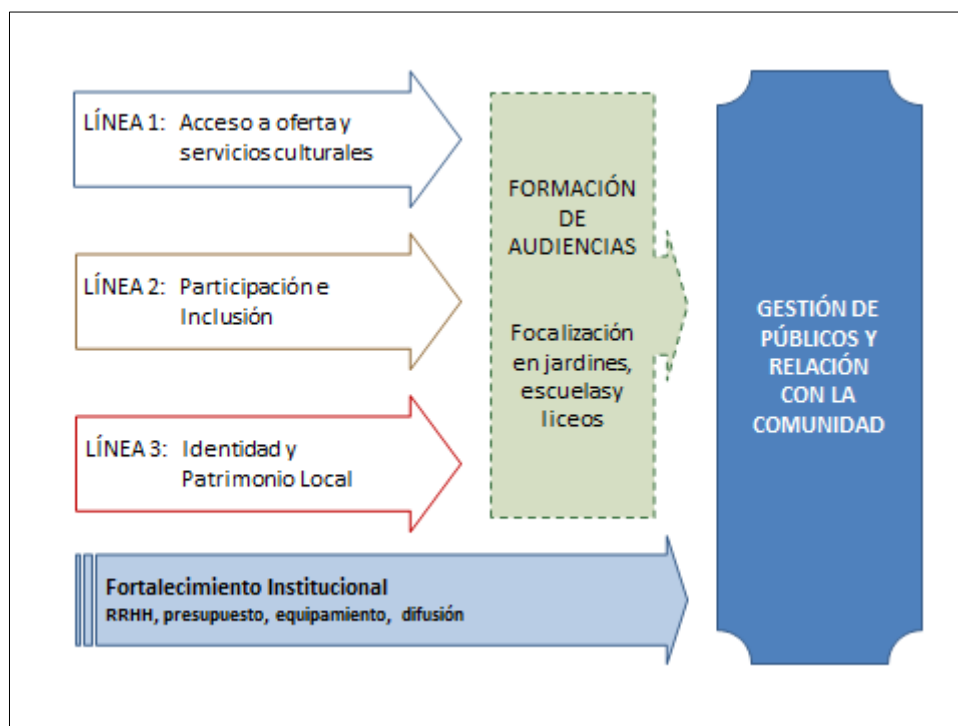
LÍNEA 1: Acceso a oferta y servicios culturales

LÍNEA 2: Participación e Inclusión

LÍNEA 3: Identidad y Patrimonio Local

FORMACIÓN DE AUDIENCIAS

Focalización en jardines, escuelas y liceos

GESTIÓN DE PÚBLICOS Y RELACIÓN CON LA COMUNIDAD

Fortalecimiento Institucional
RRHH, presupuesto, equipamiento, difusión